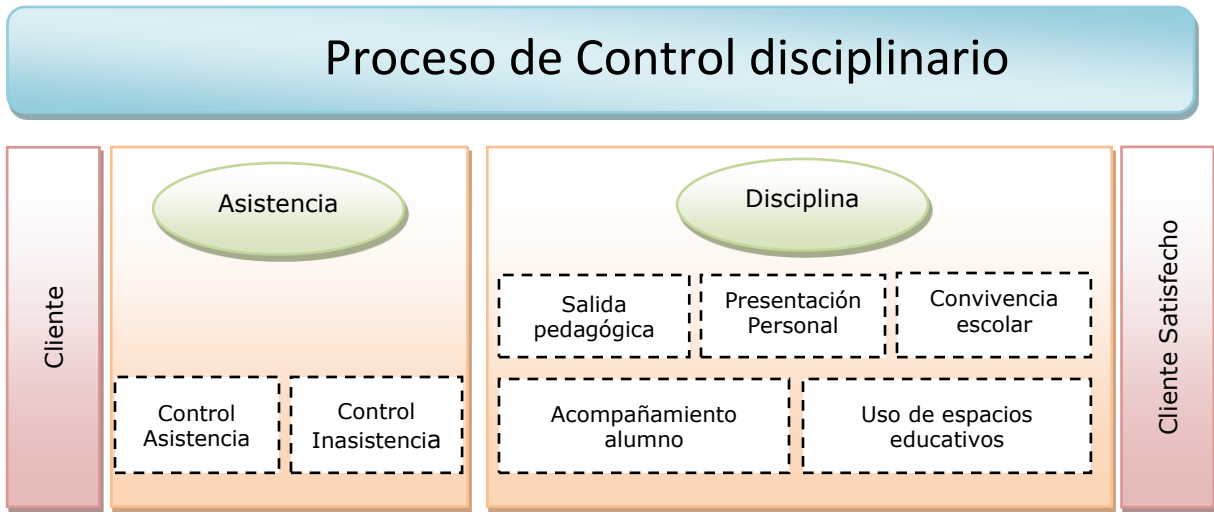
Proceso de Control disciplinario

Cliente

Asistencia

Control Asistencia

Control Inasistencia

Disciplina

Salida pedagógica

Presentación Personal

Convivencia escolar

Acompañamiento alumno

Uso de espacios educativos

Cliente Satisfecho